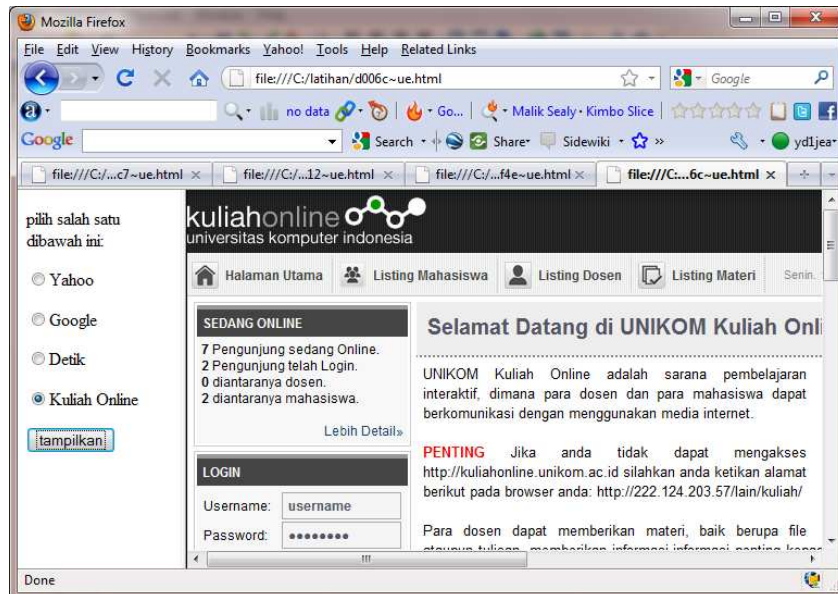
Mozilla Firefox

File Edit View History Bookmarks Yahoo! Tools Help Related Links

file:///C:/latihan/d006c~ue.html

Google

no data · Go... · Malik Sealy · Kimbo Slice

Google

Search · Share · Sidewiki · » · yd1jea

file:///C:/...c7~ue.html × | file:///C:/...12~ue.html × | file:///C:/...f4e~ue.html × | file:///C:...6c~ue.html ×

pilih salah satu dibawah ini:

Yahoo

Google

Detik

Kuliah Online

tampilkan

kuliahonline
universitas komputer indonesia

Halaman Utama | Listing Mahasiswa | Listing Dosen | Listing Materi | Senin,

SEDANG ONLINE

7 Pengunjung sedang Online.
2 Pengunjung telah Login.
0 diantaranya dosen.
2 diantaranya mahasiswa.

Lebih Detail»

LOGIN

Username: username

Password: ••••••••

Selamat Datang di UNIKOM Kuliah Onli

UNIKOM Kuliah Online adalah sarana pembelajaran interaktif, dimana para dosen dan para mahasiswa dapat berkomunikasi dengan menggunakan media internet.

PENTING Jika anda tidak dapat mengakses http://kuliahonline.unikom.ac.id silahkan anda ketikan alamat berikut pada browser anda: http://222.124.203.57/lain/kuliah/

Para dosen dapat memberikan materi, baik berupa file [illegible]

Done